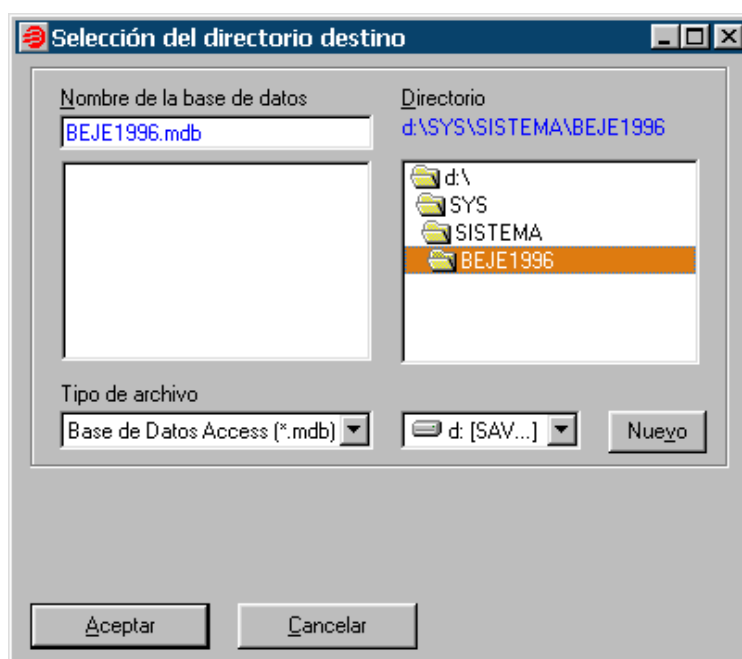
Selección del directorio destino

Nombre de la base de datos
BEJE1996.mdb

Directorio
d:\SYS\SISTEMA\BEJE1996

d:\
SYS
SISTEMA
BEJE1996

Tipo de archivo
Base de Datos Access (*.mdb)

d: [SAV...]

Nuevo

Aceptar

Cancelar